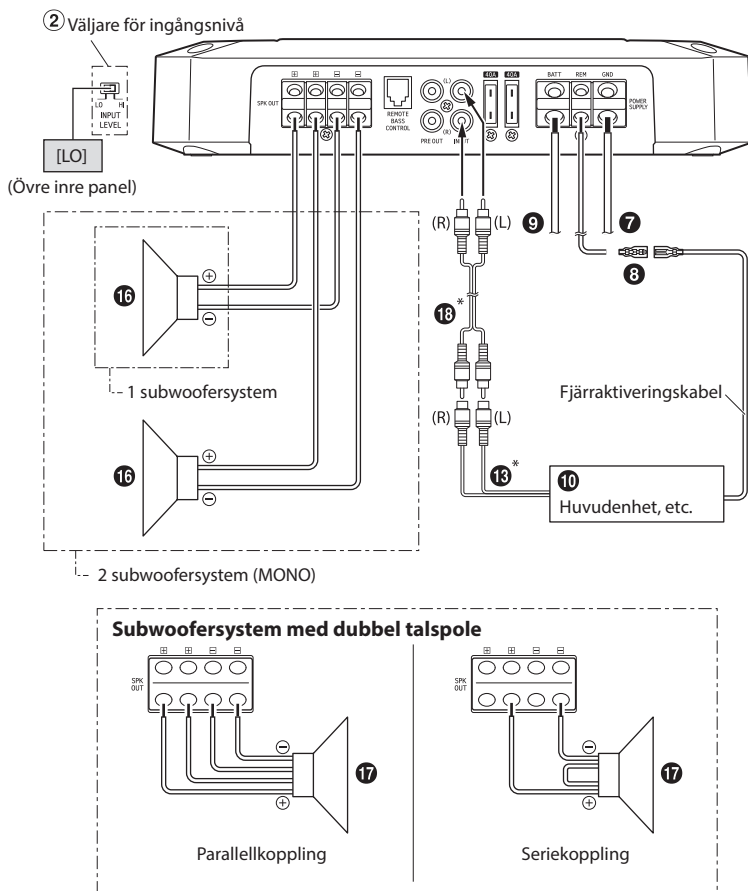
② Väljare för ingångsnivå

LO HI
INPUT LEVEL

[LO]

(Övre inre panel)

SPK OUT

REMOTE BASS CONTROL

(L) (R) PRE OUT INPUT

40A 40A

BATT REM GND POWER SUPPLY

(R) (L)

❾ ❼ ❽

⓰

⓲*

1 subwoofersystem

Fjärraktiveringskabel

⓰

(R) (L)

⓭* ❿ Huvudenhet, etc.

2 subwoofersystem (MONO)

**Subwoofersystem med dubbel talspole**

SPK OUT

⓱

Parallellkoppling

SPK OUT

⓱

Seriekoppling